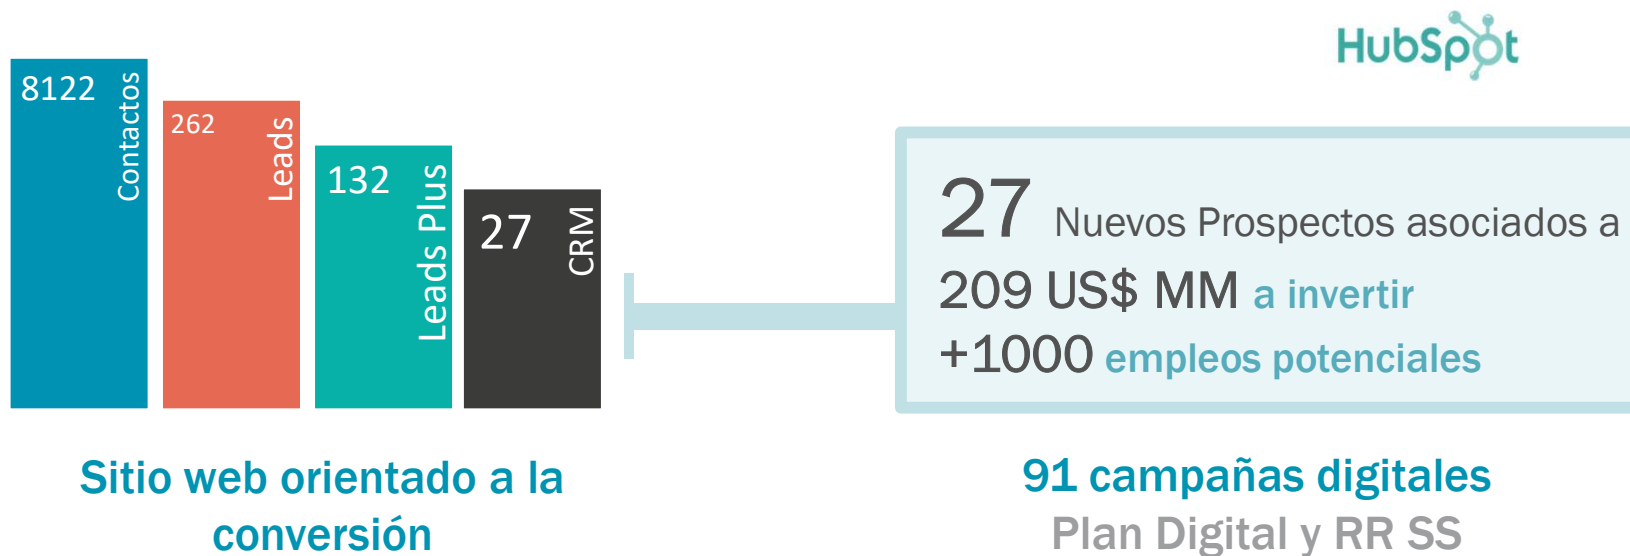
HubSpot

8122 Contactos

262 Leads

132 Leads Plus

27 CRM

27 Nuevos Prospectos asociados a

209 US$ MM a invertir

+1000 empleos potenciales

Sitio web orientado a la conversión

91 campañas digitales

Plan Digital y RR SS